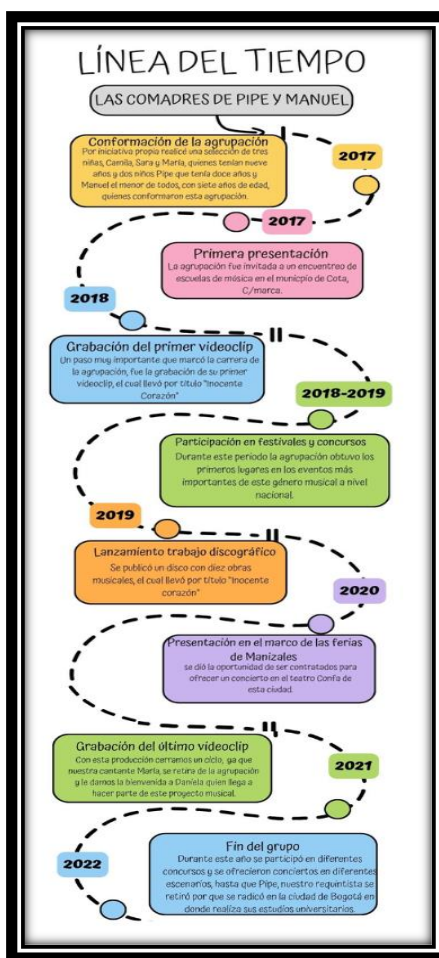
LÍNEA DEL TIEMPO

LAS COMADRES DE PIPE Y MANUEL

Conformación de la agrupación
Por iniciativa propia realicé una selección de tres niñas, Camila, Sara y María, quienes tenían nueve años y dos niños Pipe que tenía doce años y Manuel el menor de todos, con siete años de edad, quienes conformaron esta agrupación.

2017

2017

Primera presentación
La agrupación fue invitada a un encuentro de escuelas de música en el municipio de Cota, C/marca.

2018

Grabación del primer videoclip
Un paso muy importante que marcó la carrera de la agrupación, fue la grabación de su primer videoclip, el cual llevó por título "Inocente Corazón"

2018-2019

Participación en festivales y concursos
Durante este periodo la agrupación obtuvo los primeros lugares en los eventos más importantes de este género musical a nivel nacional.

2019

Lanzamiento trabajo discográfico
Se publicó un disco con diez obras musicales, el cual llevó por título "Inocente corazón"

2020

Presentación en el marco de las ferias de Manizales
se dió la oportunidad de ser contratados para ofrecer un concierto en el teatro Confa de esta ciudad.

Grabación del último videoclip
Con esta producción cerramos un ciclo, ya que nuestra cantante María, se retira de la agrupación y le damos la bienvenida a Daniela quien llega a hacer parte de este proyecto musical.

2021

Fin del grupo
Durante este año se participó en diferentes concursos y se ofrecieron conciertos en diferentes escenarios, hasta que Pipe, nuestro requintista se retiró por que se radicó en la ciudad de Bogotá en donde realiza sus estudios universitarios.

2022